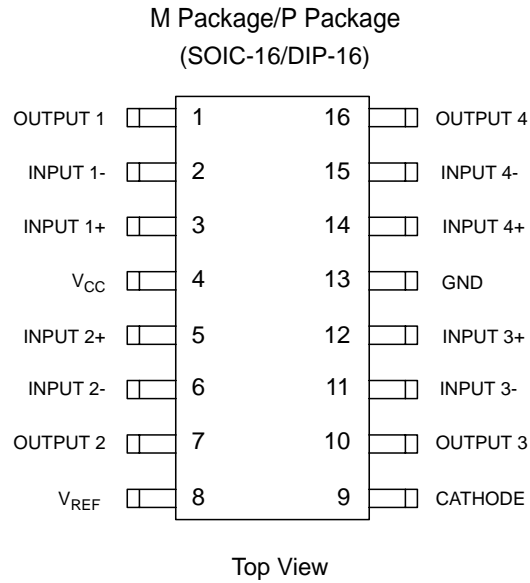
M Package/P Package
(SOIC-16/DIP-16)

OUTPUT 1 1
INPUT 1- 2
INPUT 1+ 3
$V_{CC}$ 4
INPUT 2+ 5
INPUT 2- 6
OUTPUT 2 7
$V_{REF}$ 8

16 OUTPUT 4
15 INPUT 4-
14 INPUT 4+
13 GND
12 INPUT 3+
11 INPUT 3-
10 OUTPUT 3
9 CATHODE

Top View